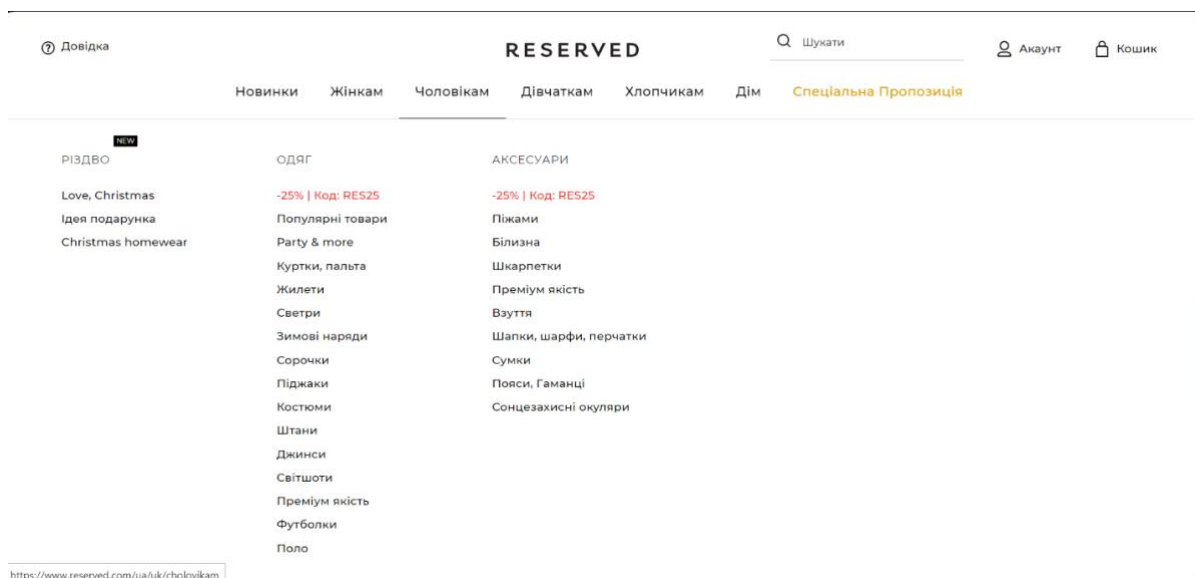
Довідка

RESERVED

Шукати

Акаунт

Кошик

Новинки Жінкам Чоловікам Дівчаткам Хлопчикам Дім Спеціальна Пропозиція

NEW
РІЗДВО

Love, Christmas
Ідея подарунка
Christmas homewear

ОДЯГ

-25% | Код: RES25
Популярні товари
Party & more
Куртки, пальта
Жилети
Светри
Зимові наряди
Сорочки
Піджаки
Костюми
Штани
Джинси
Світшоти
Преміум якість
Футболки
Поло

АКСЕСУАРИ

-25% | Код: RES25
Піжами
Білизна
Шкарпетки
Преміум якість
Взуття
Шапки, шарфи, перчатки
Сумки
Пояси, Гаманці
Сонцезахисні окуляри

https://www.reserved.com/ua/uk/cholovikam